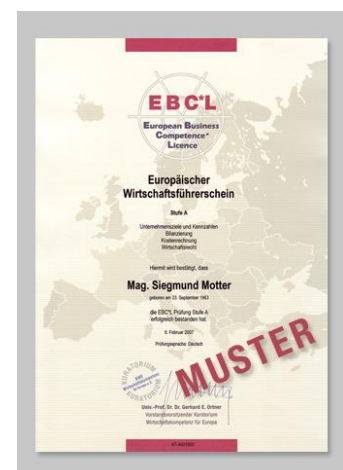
EBC*L

European Business Competence* Licence

Europäischer Wirtschaftsführerschein

Stufe A

Unternehmensziele und Kennzahlen
Bilanzierung
Kostenrechnung
Wirtschaftsrecht

Hiermit wird bestätigt, dass

Mag. Siegmund Motter

geboren am 23. September 1963

die EBC*L Prüfung Stufe A erfolgreich bestanden hat.

6. Februar 2007

Prüfungssprache: Deutsch

KURATORIUM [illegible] KURATORIUM

MUSTER

Univ.-Prof. Dr. Dr. Gerhard E. Ortner
Vorstandsvorsitzender Kuratorium
Wirtschaftskompetenz für Europa

AT-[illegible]